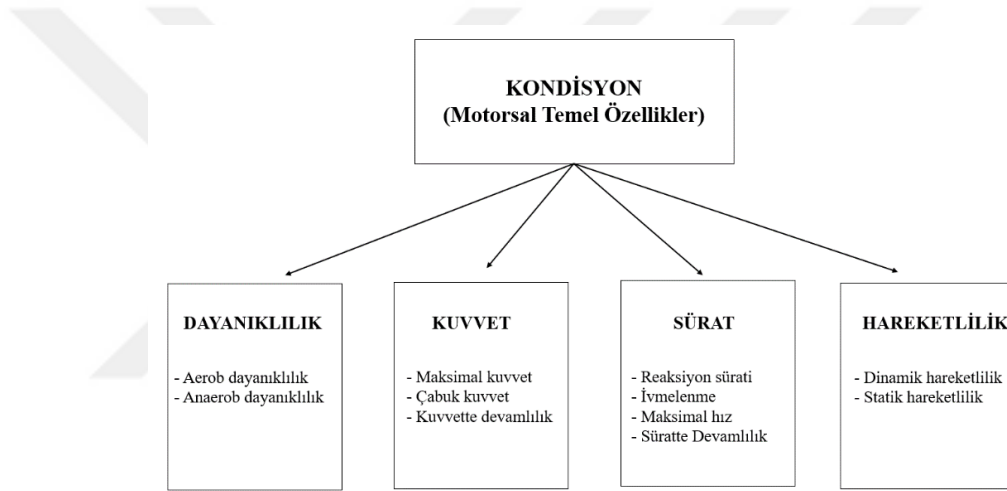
KONDİSYON
(Motorsal Temel Özellikler)

DAYANIKLILIK

- Aerob dayanıklılık
- Anaerob dayanıklılık

KUVVET

- Maksimal kuvvet
- Çabuk kuvvet
- Kuvvette devamlılık

SÜRAT

- Reaksiyon sürati
- İvmelenme
- Maksimal hız
- Süratte Devamlılık

HAREKETLİLİK

- Dinamik hareketlilik
- Statik hareketlilik